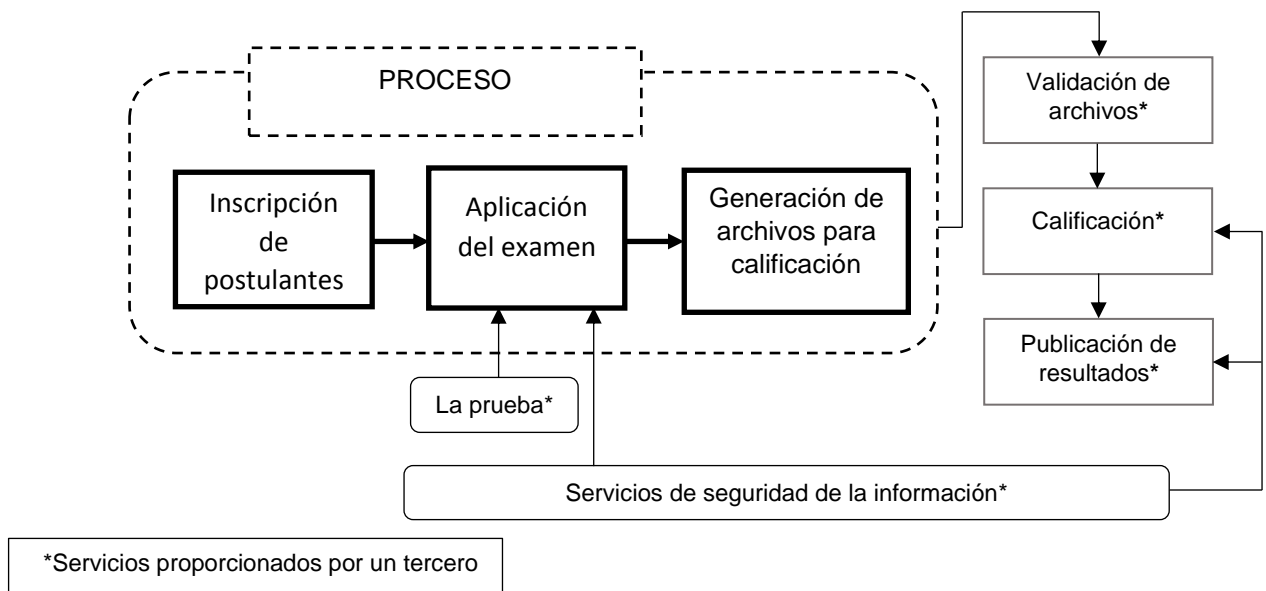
PROCESO

Inscripción de postulantes

Aplicación del examen

Generación de archivos para calificación

Validación de archivos*

Calificación*

Publicación de resultados*

La prueba*

Servicios de seguridad de la información*

*Servicios proporcionados por un tercero